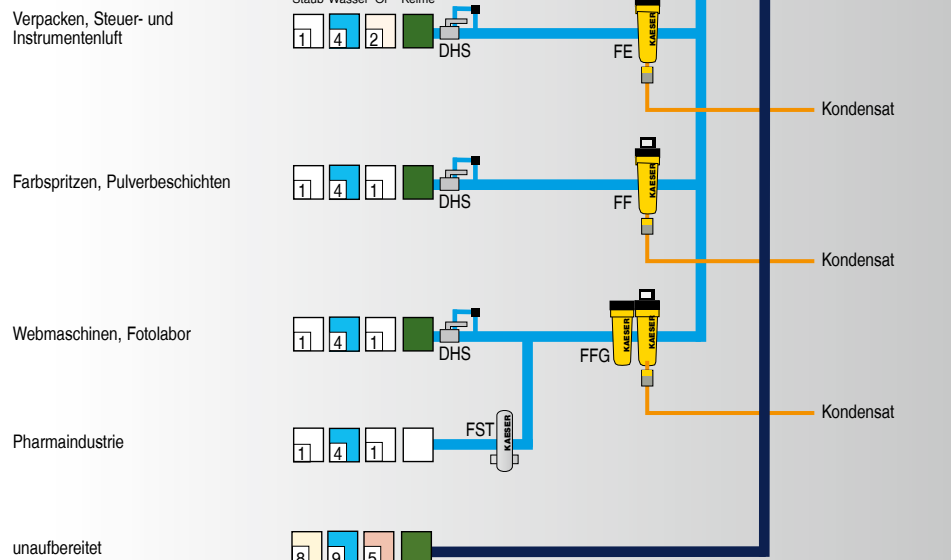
Verpacken, Steuer- und Instrumentenluft

Staub Wasser Öl Keime

1 4 2

DHS

FE

KAESER

Kondensat

Farbspritzen, Pulverbeschichten

1 4 1

DHS

FF

KAESER

Kondensat

Webmaschinen, Fotolabor

1 4 1

DHS

FFG

KAESER

KAESER

Kondensat

Pharmaindustrie

1 4 1

FST

KAESER

unaufbereitet

8 9 5